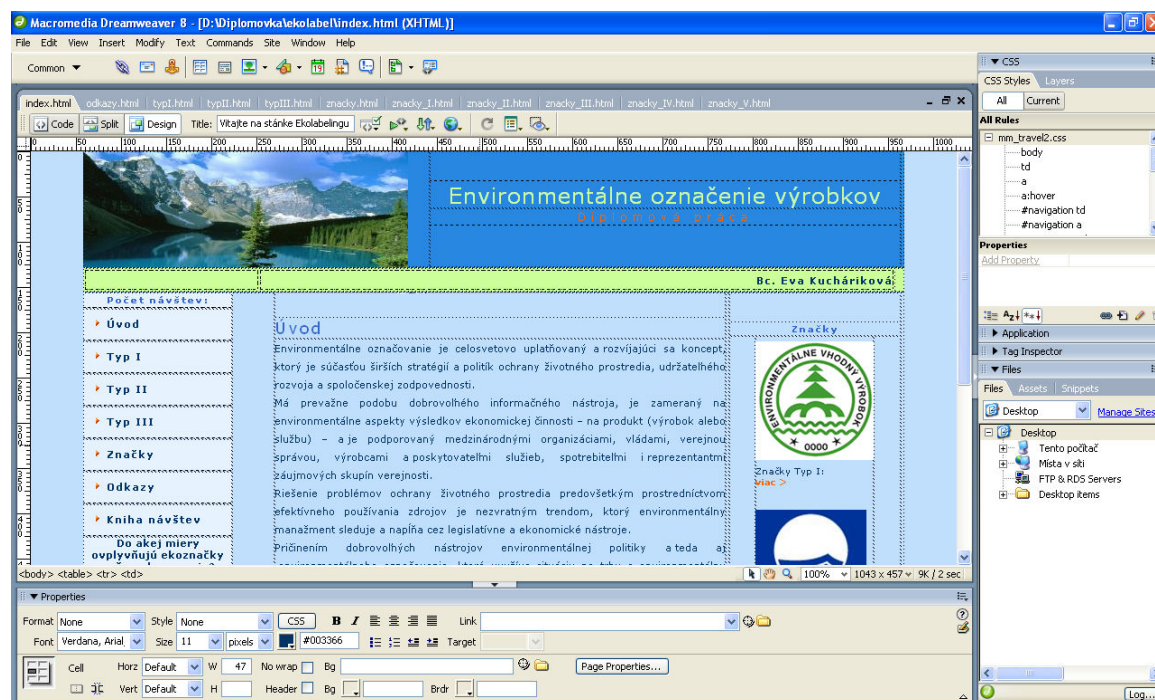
Macromedia Dreamweaver 8 - [D:\Diplomovka\ekolabel\index.html (XHTML)]

File Edit View Insert Modify Text Commands Site Window Help

Common

index.html odkazy.html typI.html typII.html typIII.html znacky.html znacky_I.html znacky_II.html znacky_III.html znacky_IV.html znacky_V.html

Code Split Design Title: Vitajte na stánke Ekolabelingu

Environmentálne označenie výrobkov

Diplomová práca

Bc. Eva Kucháriková

Počet návštev:

Úvod

Typ I

Typ II

Typ III

Značky

Odkazy

Kniha návštev

Do akej miery ovplyvňujú ekoznačky

Úvod

Environmentálne označovanie je celosvetovo uplatňovaný a rozvíjajúci sa koncept, ktorý je súčasťou širších stratégií a politík ochrany životného prostredia, udržateľného rozvoja a spoločenskej zodpovednosti.

Má prevažne podobu dobrovoľného informačného nástroja, je zameraný na environmentálne aspekty výsledkov ekonomickej činnosti – na produkt (výrobok alebo službu) – a je podporovaný medzinárodnými organizáciami, vládami, verejnou správou, výrobcami a poskytovateľmi služieb, spotrebiteľmi i reprezentantmi záujmových skupín verejnosti.

Riešenie problémov ochrany životného prostredia predovšetkým prostredníctvom efektívneho používania zdrojov je nezvratným trendom, ktorý environmentálny manažment sleduje a napĺňa cez legislatívne a ekonomické nástroje.

Pričinením dobrovoľných nástrojov environmentálnej politiky a teda aj

Značky

ENVIRONMENTÁLNE VHODNÝ VÝROBOK 0000

Značky Typ I:
viac >

<body> <table> <tr> <td>

100% 1043 x 457 9K / 2 sec

Properties

Format None Style None CSS B I Link

Font Verdana, Arial Size 11 pixels #003366 Target

Cell Horz Default W 47 No wrap Bg Page Properties...

Vert Default H Header Bg Brdr

CSS

CSS Styles Layers

All Current

All Rules

mm_travel2.css

body

td

a

a:hover

#navigation td

#navigation a

Properties

Add Property

Application

Tag Inspector

Files

Files Assets Snippets

Desktop Manage Sites

Desktop

Tento počítač

Miesta v sieti

FTP & RDS Servers

Desktop items

Log...